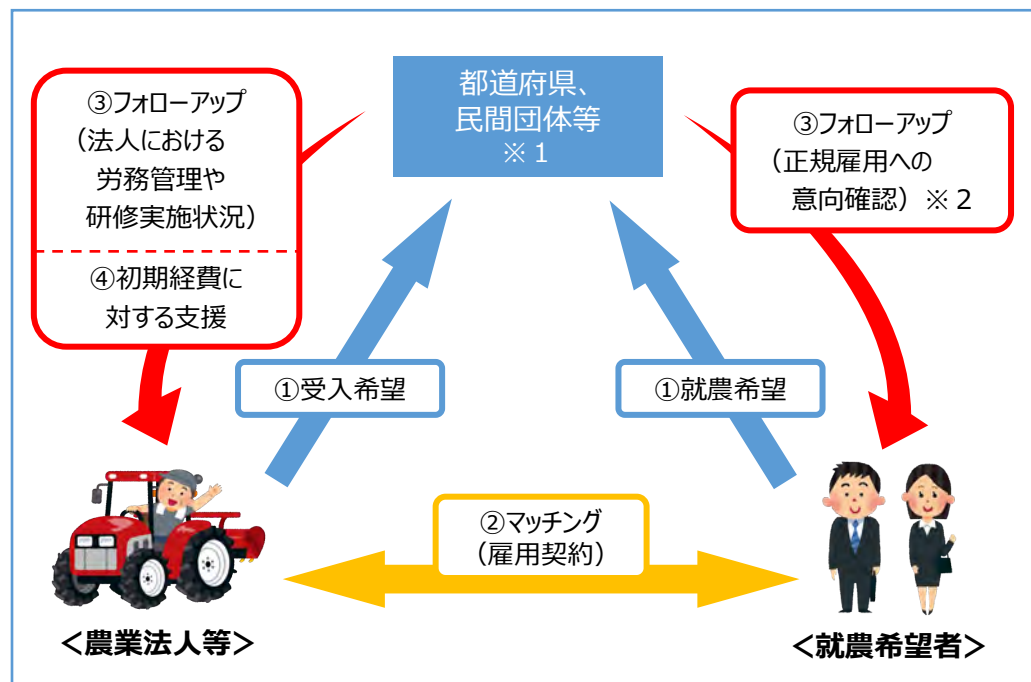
都道府県、
民間団体等
※１

③フォローアップ
（法人における
労務管理や
研修実施状況）

④初期経費に
対する支援

③フォローアップ
（正規雇用への
意向確認）※２

①受入希望

①就農希望

②マッチング
（雇用契約）

＜農業法人等＞

＜就農希望者＞